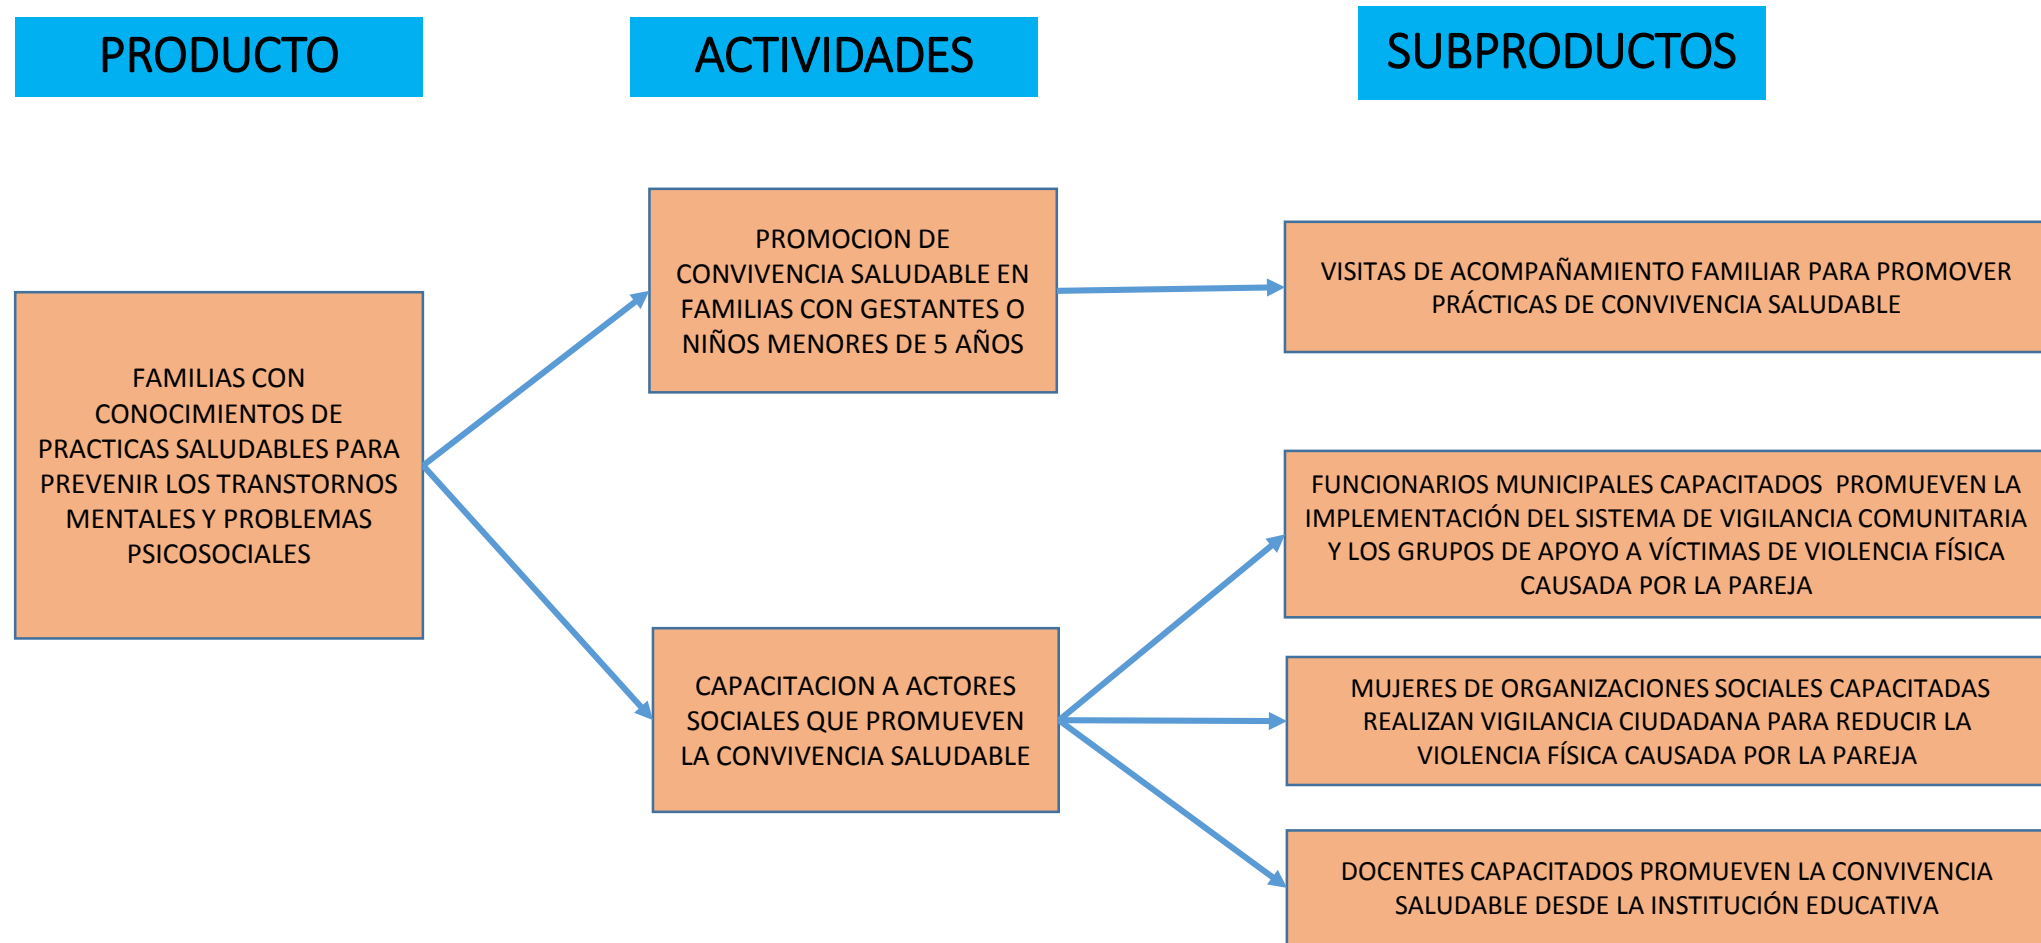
PRODUCTO

ACTIVIDADES

SUBPRODUCTOS

FAMILIAS CON CONOCIMIENTOS DE PRACTICAS SALUDABLES PARA PREVENIR LOS TRANSTORNOS MENTALES Y PROBLEMAS PSICOSOCIALES

PROMOCION DE CONVIVENCIA SALUDABLE EN FAMILIAS CON GESTANTES O NIÑOS MENORES DE 5 AÑOS

VISITAS DE ACOMPAÑAMIENTO FAMILIAR PARA PROMOVER PRÁCTICAS DE CONVIVENCIA SALUDABLE

CAPACITACION A ACTORES SOCIALES QUE PROMUEVEN LA CONVIVENCIA SALUDABLE

FUNCIONARIOS MUNICIPALES CAPACITADOS PROMUEVEN LA IMPLEMENTACIÓN DEL SISTEMA DE VIGILANCIA COMUNITARIA Y LOS GRUPOS DE APOYO A VÍCTIMAS DE VIOLENCIA FÍSICA CAUSADA POR LA PAREJA

MUJERES DE ORGANIZACIONES SOCIALES CAPACITADAS REALIZAN VIGILANCIA CIUDADANA PARA REDUCIR LA VIOLENCIA FÍSICA CAUSADA POR LA PAREJA

DOCENTES CAPACITADOS PROMUEVEN LA CONVIVENCIA SALUDABLE DESDE LA INSTITUCIÓN EDUCATIVA